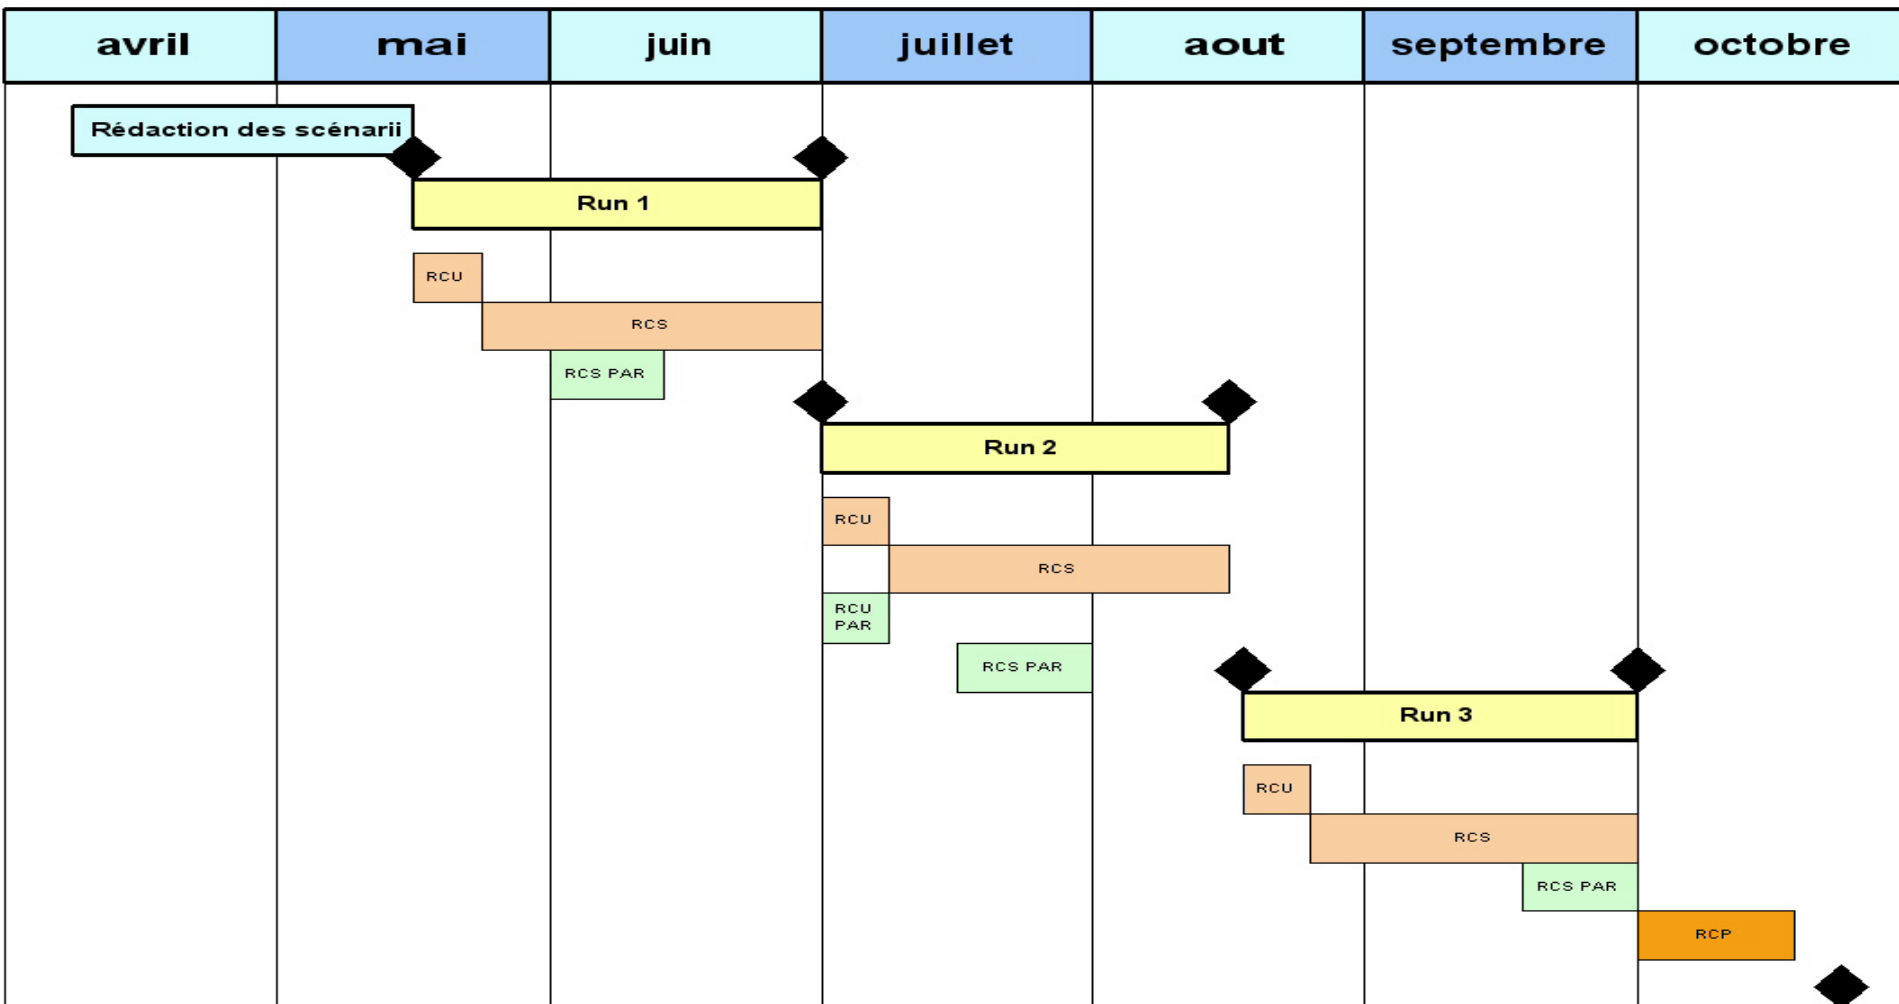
| avril | mai | juin | juillet | aout | septembre | octobre |
|---|---|---|---|---|---|---|

Rédaction des scénarii

Run 1

RCU

RCS

RCS PAR

Run 2

RCU

RCS

RCU PAR

RCS PAR

Run 3

RCU

RCS

RCS PAR

RCP